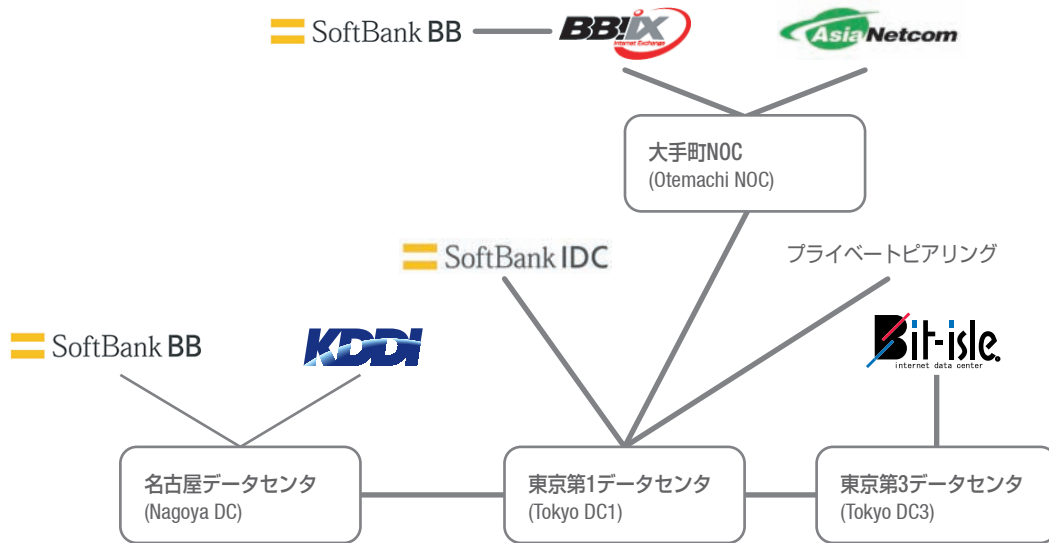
SoftBank BB

BBIX
Internet Exchange

AsiaNetcom

大手町NOC
(Otemachi NOC)

SoftBank IDC

プライベートピアリング

SoftBank BB

KDDI

Bit-isle
internet data center

名古屋データセンタ
(Nagoya DC)

東京第1データセンタ
(Tokyo DC1)

東京第3データセンタ
(Tokyo DC3)